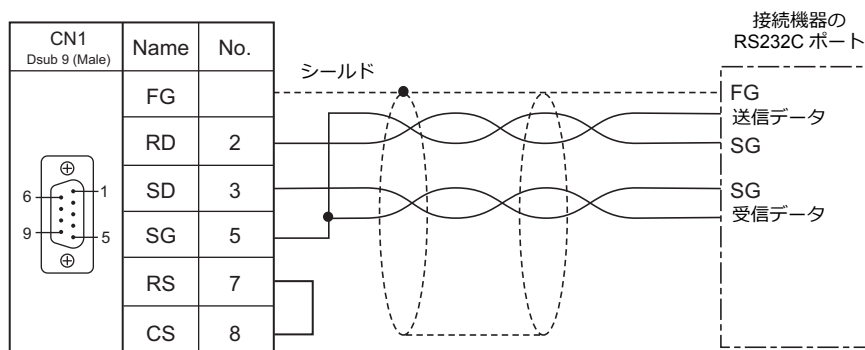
| CN1 Dsub 9 (Male) | Name | No. |
|---|---|---|
| | FG | |
| | RD | 2 |
| 6 1 9 5 | SD | 3 |
| | SG | 5 |
| | RS | 7 |
| | CS | 8 |

シールド

接続機器の RS232C ポート

FG
送信データ
SG
SG
受信データ